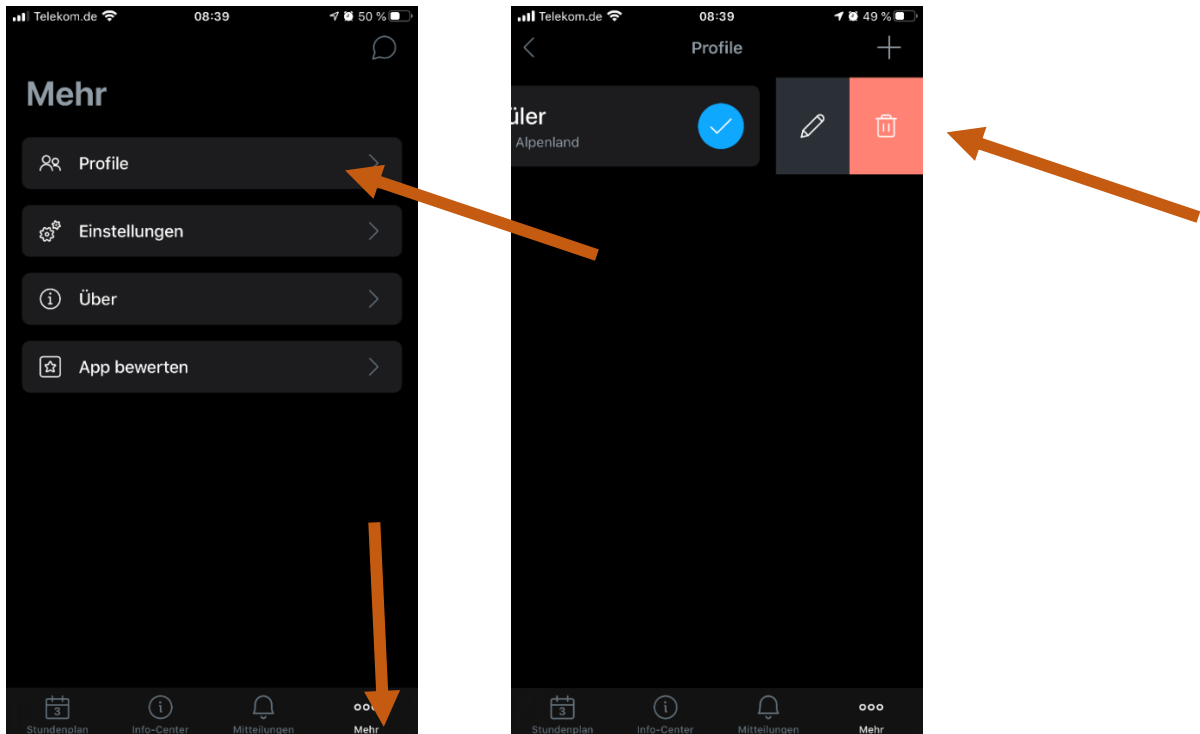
Telekom.de 08:39 50 %

Mehr

Profile

Einstellungen

Über

App bewerten

3 Stundenplan
Info-Center
Mitteilungen
Mehr

Telekom.de 08:39 49 %

Profile

üler
Alpenland

3 Stundenplan
Info-Center
Mitteilungen
Mehr